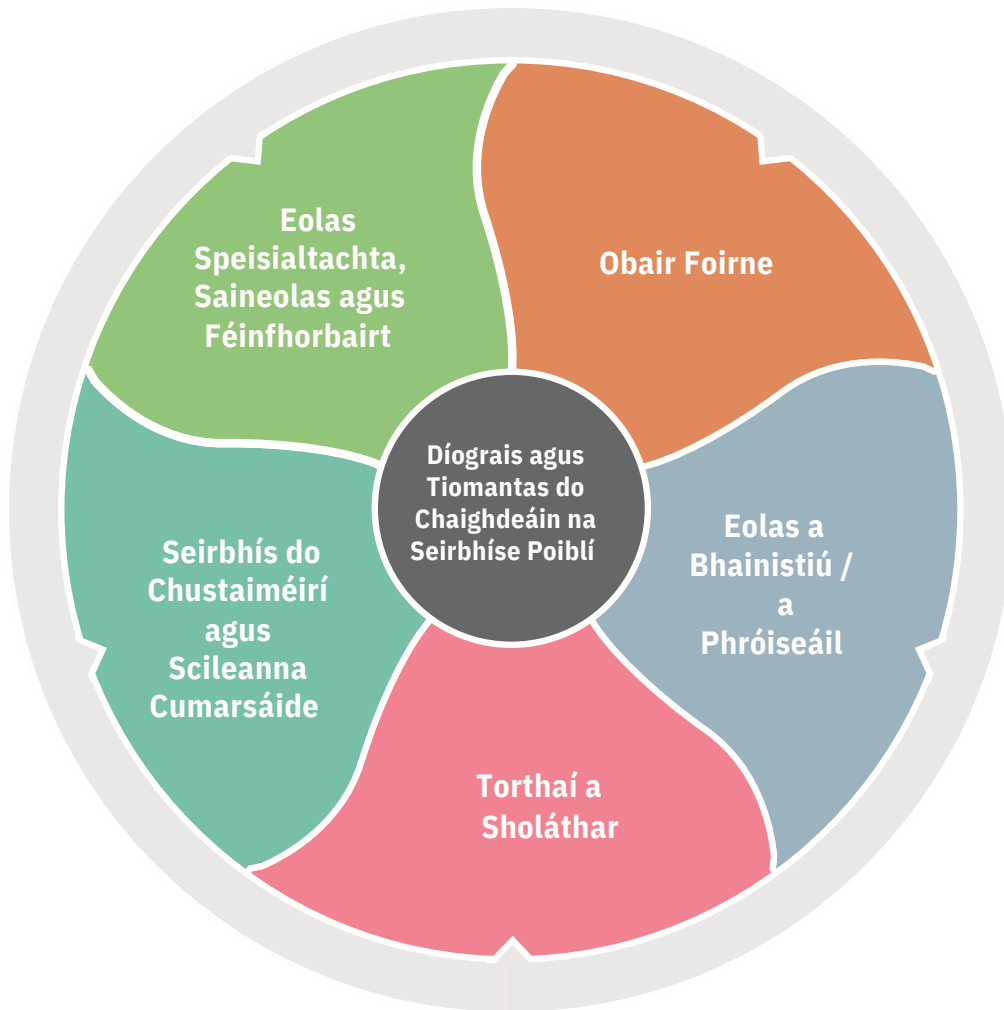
Eolas Speisialtachta, Saineolas agus Féinfhorbairt

Obair Foirne

Díograis agus Tiomantas do Chaighdeáin na Seirbhíse Poiblí

Seirbhís do Chustaiméirí agus Scileanna Cumarsáide

Eolas a Bhainistiú / a Phróiseáil

Torthaí a Sholáthar